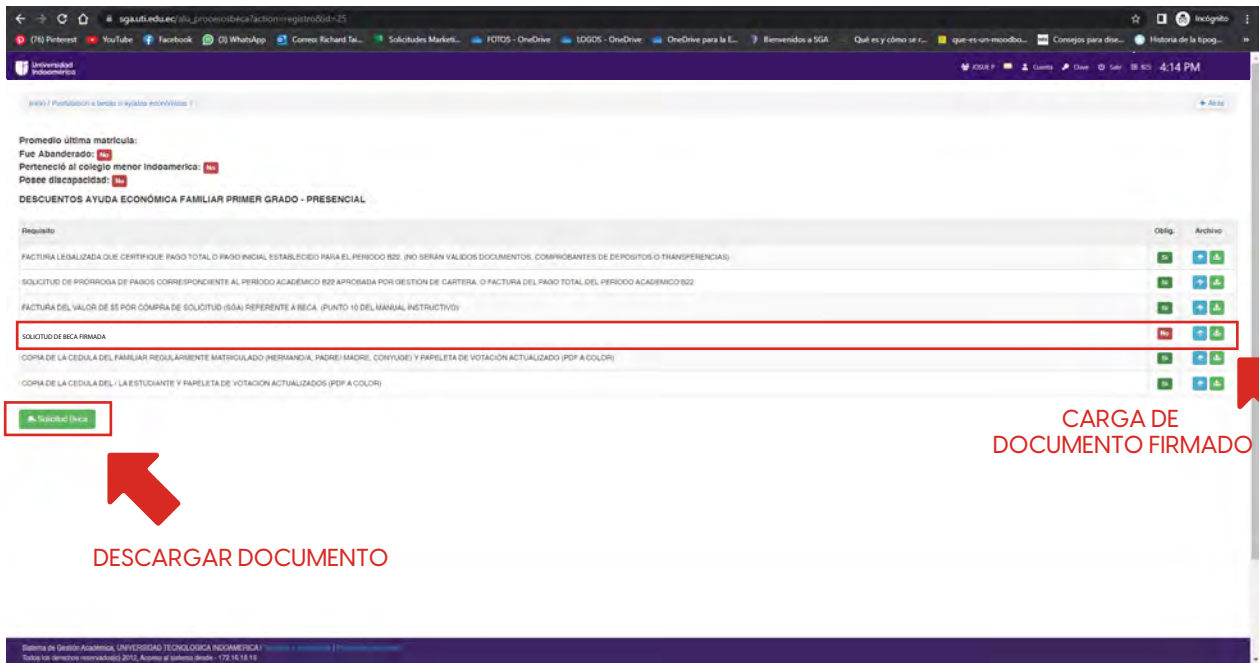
sga.uti.edu.ec/alu_procesosbeca?action=registro&id=25

Incógnito

(76) Pinterest YouTube Facebook (3) WhatsApp Correo: Richard Tai... Solicitudes Marketi... FOTOS - OneDrive LOGOS - OneDrive OneDrive para la E... Bienvenidos a SGA Qué es y cómo se r... que-es-un-moodbo... Consejos para dise... Historia de la tipog...

Universidad Indoamérica

JOSUE P Cuenta Clave Salir 4:14 PM

Inicio / Postulación a becas o ayudas económicas /

+ Atrás

Promedio última matricula:
Fue Abanderado: No
Perteneció al colegio menor Indoamerica: No
Posee discapacidad: No

DESCUENTOS AYUDA ECONÓMICA FAMILIAR PRIMER GRADO - PRESENCIAL

| Requisito | Oblig. | Archivo |
|---|---|---|
| FACTURA LEGALIZADA QUE CERTIFIQUE PAGO TOTAL O PAGO INICIAL ESTABLECIDO PARA EL PERIODO B22. (NO SERÁN VÁLIDOS DOCUMENTOS, COMPROBANTES DE DEPOSITOS O TRANSFERENCIAS) | Si | |
| SOLICITUD DE PRÓRROGA DE PAGOS CORRESPONDIENTE AL PERIODO ACADÉMICO B22 APROBADA POR GESTION DE CARTERA, O FACTURA DEL PAGO TOTAL DEL PERIODO ACADEMICO B22 | Si | |
| FACTURA DEL VALOR DE $5 POR COMPRA DE SOLICITUD (SGA) REFERENTE A BECA. (PUNTO 10 DEL MANUAL INSTRUCTIVO) | Si | |
| SOLICITUD DE BECA FIRMADA | No | |
| COPIA DE LA CEDULA DEL FAMILIAR REGULARMENTE MATRICULADO (HERMANO/A, PADRE/ MADRE, CONYUGE) Y PAPELETA DE VOTACIÓN ACTUALIZADO (PDF A COLOR) | Si | |
| COPIA DE LA CEDULA DEL / LA ESTUDIANTE Y PAPELETA DE VOTACION ACTUALIZADOS (PDF A COLOR) | Si | |

Solicitud Beca

CARGA DE DOCUMENTO FIRMADO

DESCARGAR DOCUMENTO

Sistema de Gestión Académica, UNIVERSIDAD TECNOLOGICA INDOAMERICA | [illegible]
Todos los derechos reservados(c) 2012, Acceso al sistema desde - 172.16.18.18